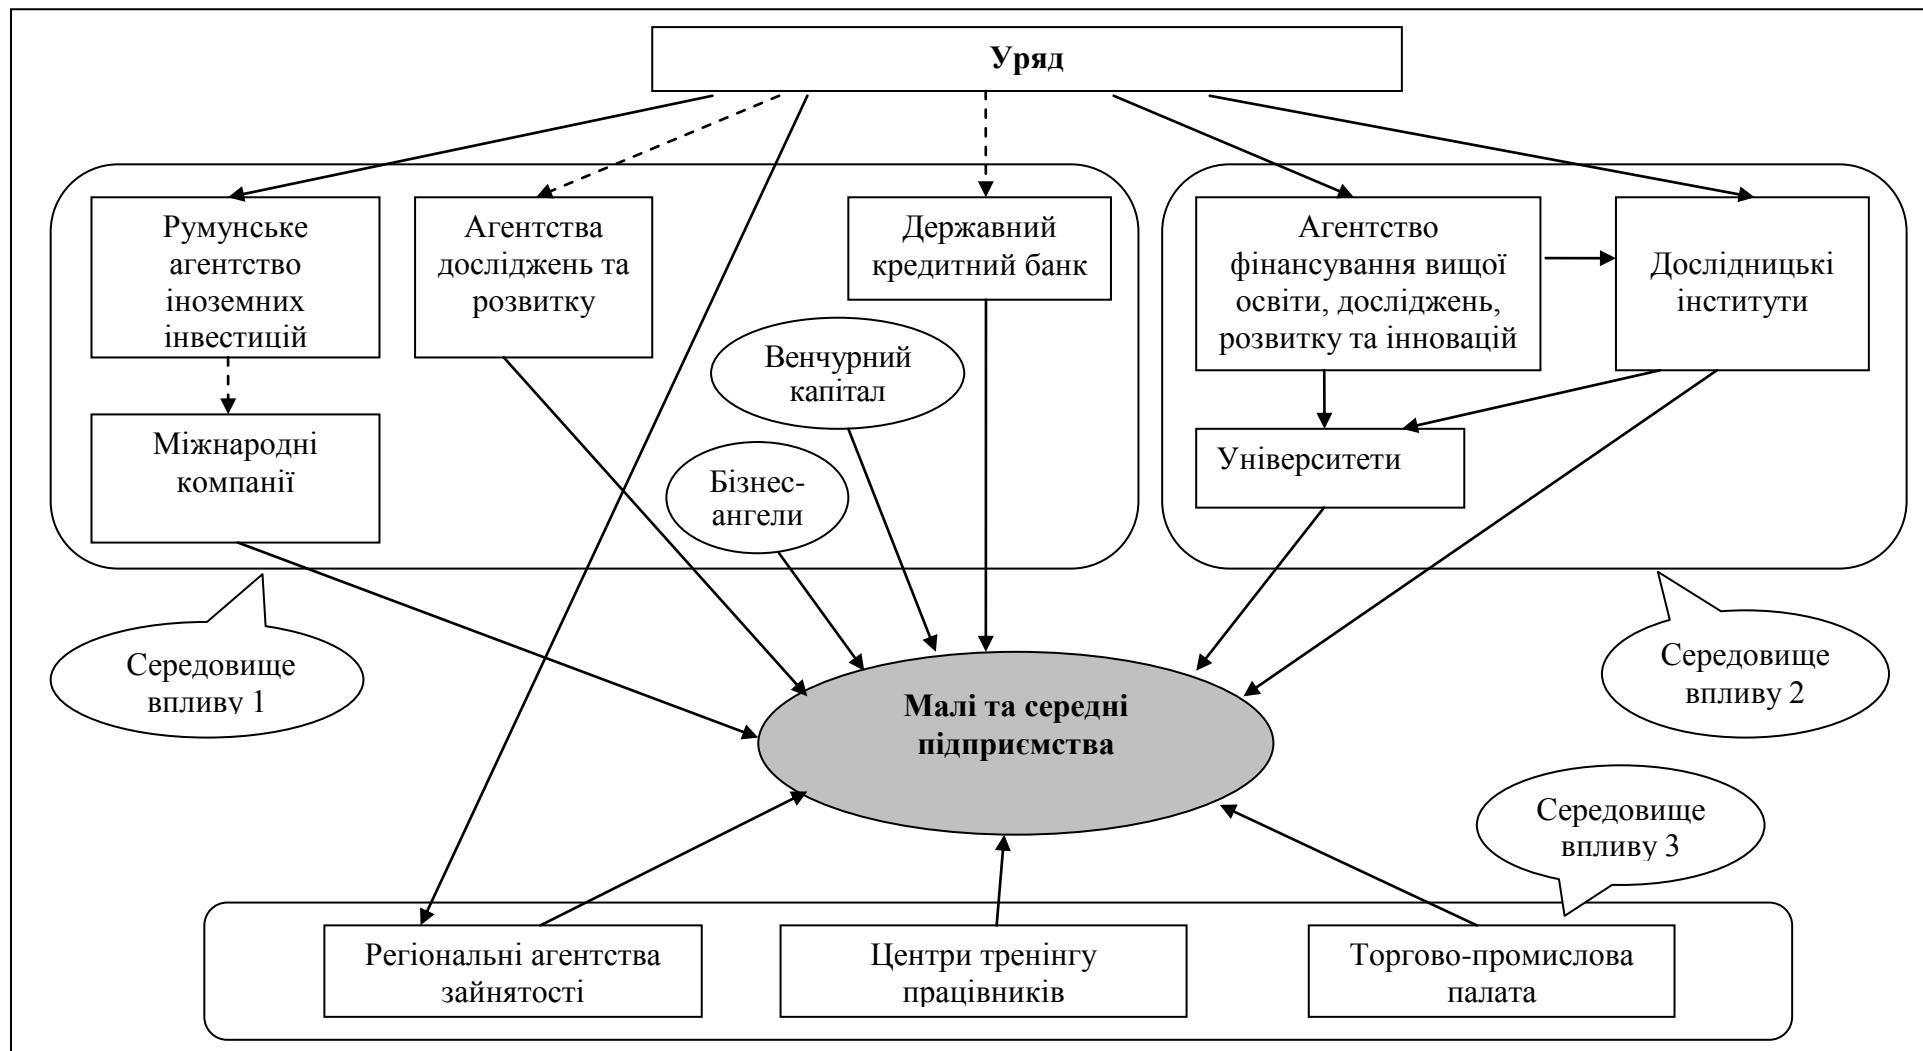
Уряд

Румунське агентство іноземних інвестицій

Агентства досліджень та розвитку

Державний кредитний банк

Агентство фінансування вищої освіти, досліджень, розвитку та інновацій

Дослідницькі інститути

Венчурний капітал

Міжнародні компанії

Бізнес-ангели

Університети

Середовище впливу 1

Середовище впливу 2

Малі та середні підприємства

Середовище впливу 3

Регіональні агентства зайнятості

Центри тренінгу працівників

Торгово-промислова палата